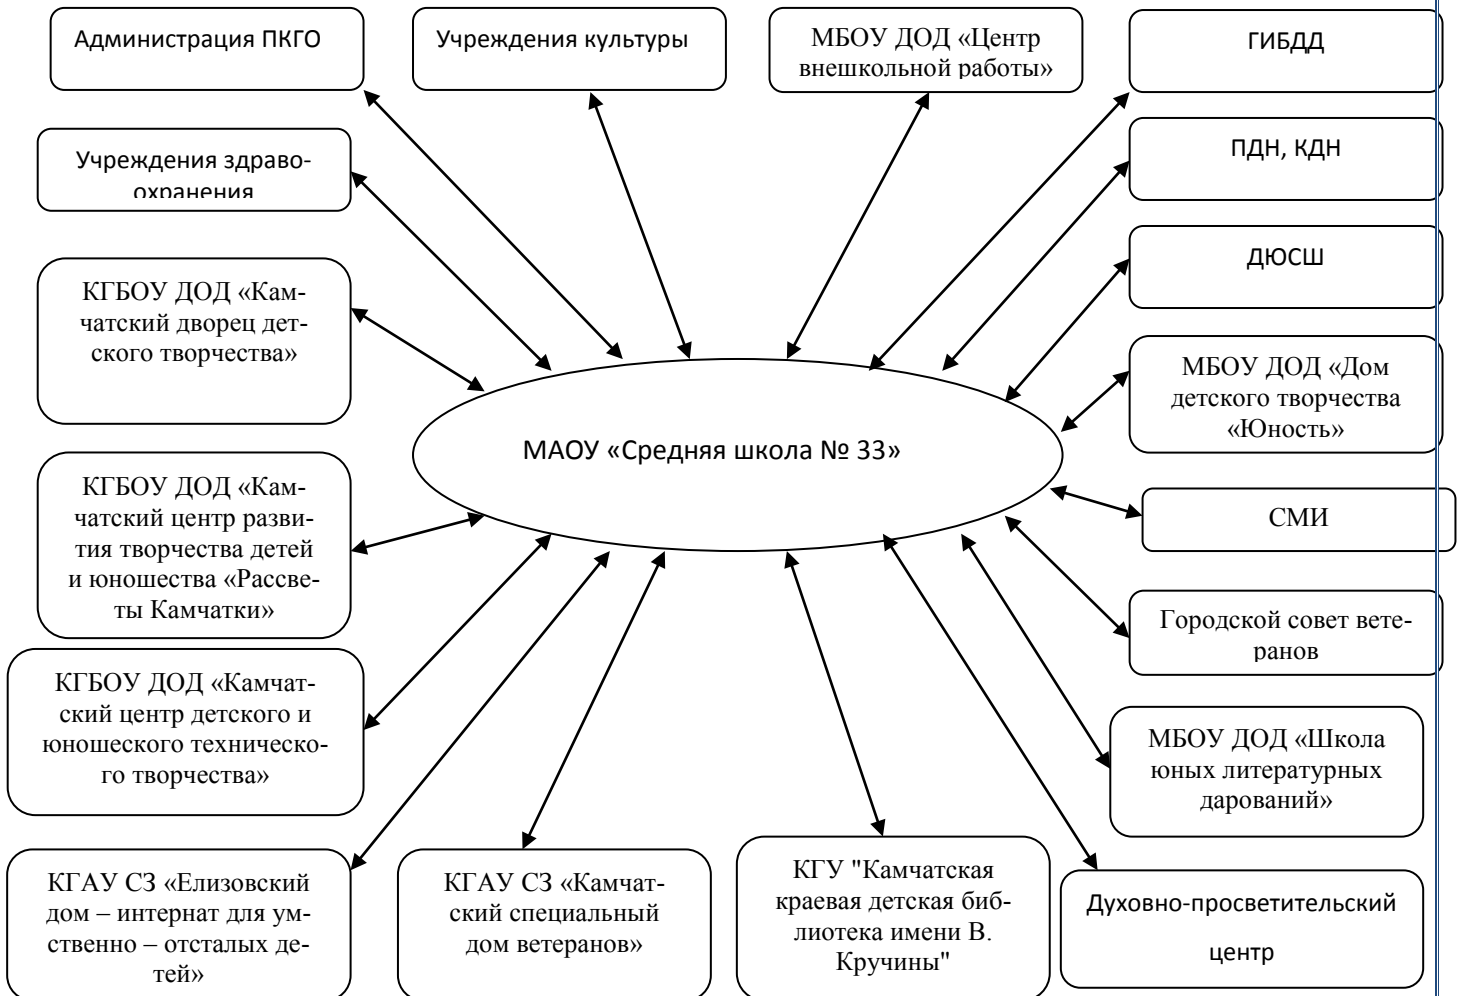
Администрация ПКГО

Учреждения культуры

МБОУ ДОД «Центр внешкольной работы»

ГИБДД

Учреждения здравоохранения

ПДН, КДН

ДЮСШ

КГБОУ ДОД «Камчатский дворец детского творчества»

МБОУ ДОД «Дом детского творчества «Юность»

МАОУ «Средняя школа № 33»

КГБОУ ДОД «Камчатский центр развития творчества детей и юношества «Рассветы Камчатки»

СМИ

Городской совет ветеранов

КГБОУ ДОД «Камчатский центр детского и юношеского технического творчества»

МБОУ ДОД «Школа юных литературных дарований»

КГАУ СЗ «Елизовский дом – интернат для умственно – отсталых детей»

КГАУ СЗ «Камчатский специальный дом ветеранов»

КГУ "Камчатская краевая детская библиотека имени В. Кручины"

Духовно-просветительский центр